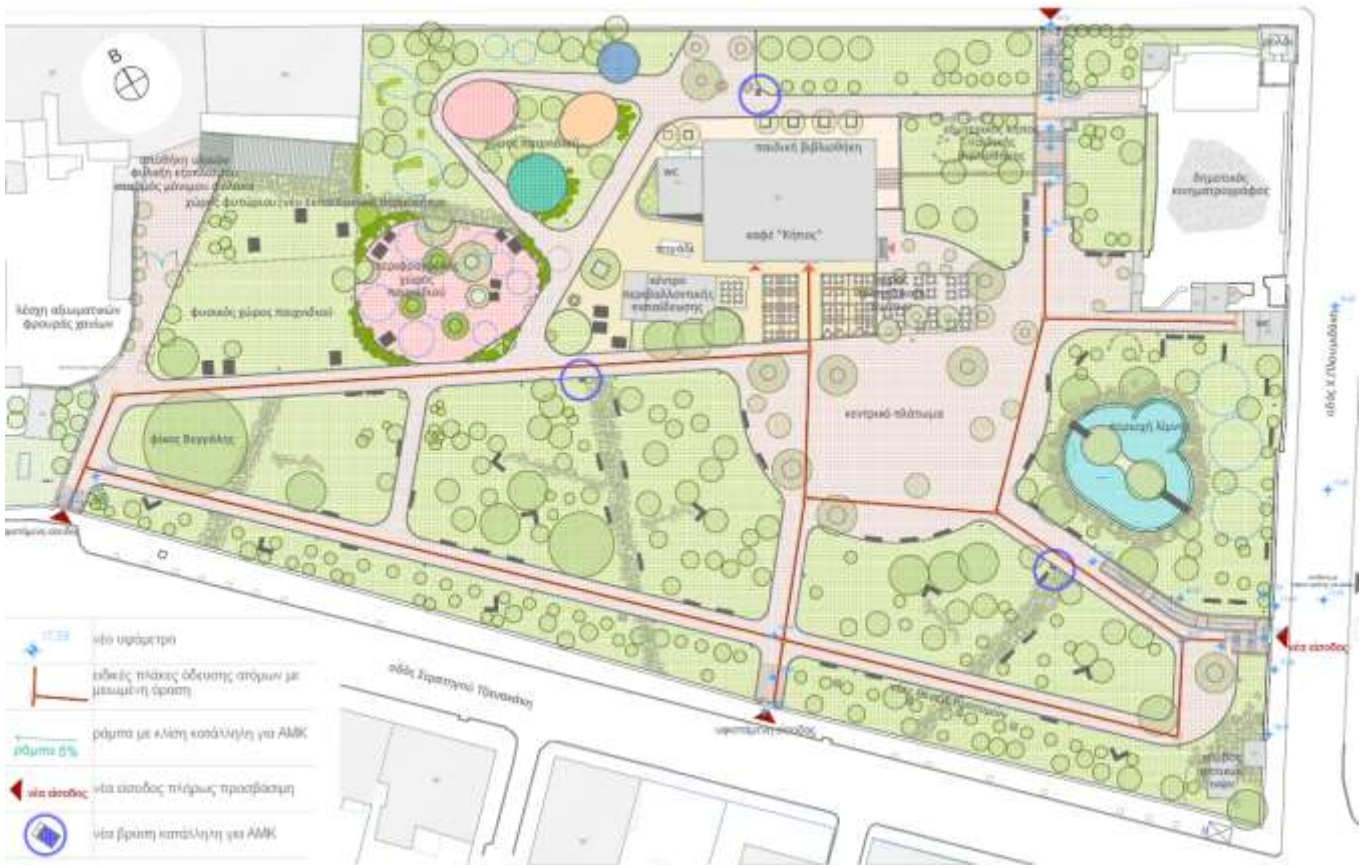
B

αποθήκη υλικών
φύλαξη εξοπλισμού
σταθμός μόνιμου φύλακα
χώρος φυτωρίου (νέο εκπαιδευτικό θερμοκήπιο)

χώρος παιχνιδιού

WC

παιδική βιβλιοθήκη

καφέ "Κήπος"

κέντρο περιβαλλοντικής εκπαίδευσης

δημοτικός κινηματογράφος

λέσχη αξιωματικών φρουράς χανίων

φυσικός χώρος παιχνιδιού

φίκος Βεγγάλης

κεντρικό πλάτωμα

διακοσμητική λίμνη

οδός Χ. Πλουμιδάκη

υφιστάμενη είσοδος

νέα είσοδος

οδός Στρατηγού Τζανακάκη

υφιστάμενη είσοδος

17.33
νέο υψόμετρο

ειδικές πλάκες όδευσης ατόμων με μειωμένη όραση

ράμπα 6%
ράμπα με κλίση κατάλληλη για ΑΜΚ

νέα είσοδος
νέα είσοδος πλήρως προσβάσιμη

νέα βρύση κατάλληλη για ΑΜΚ